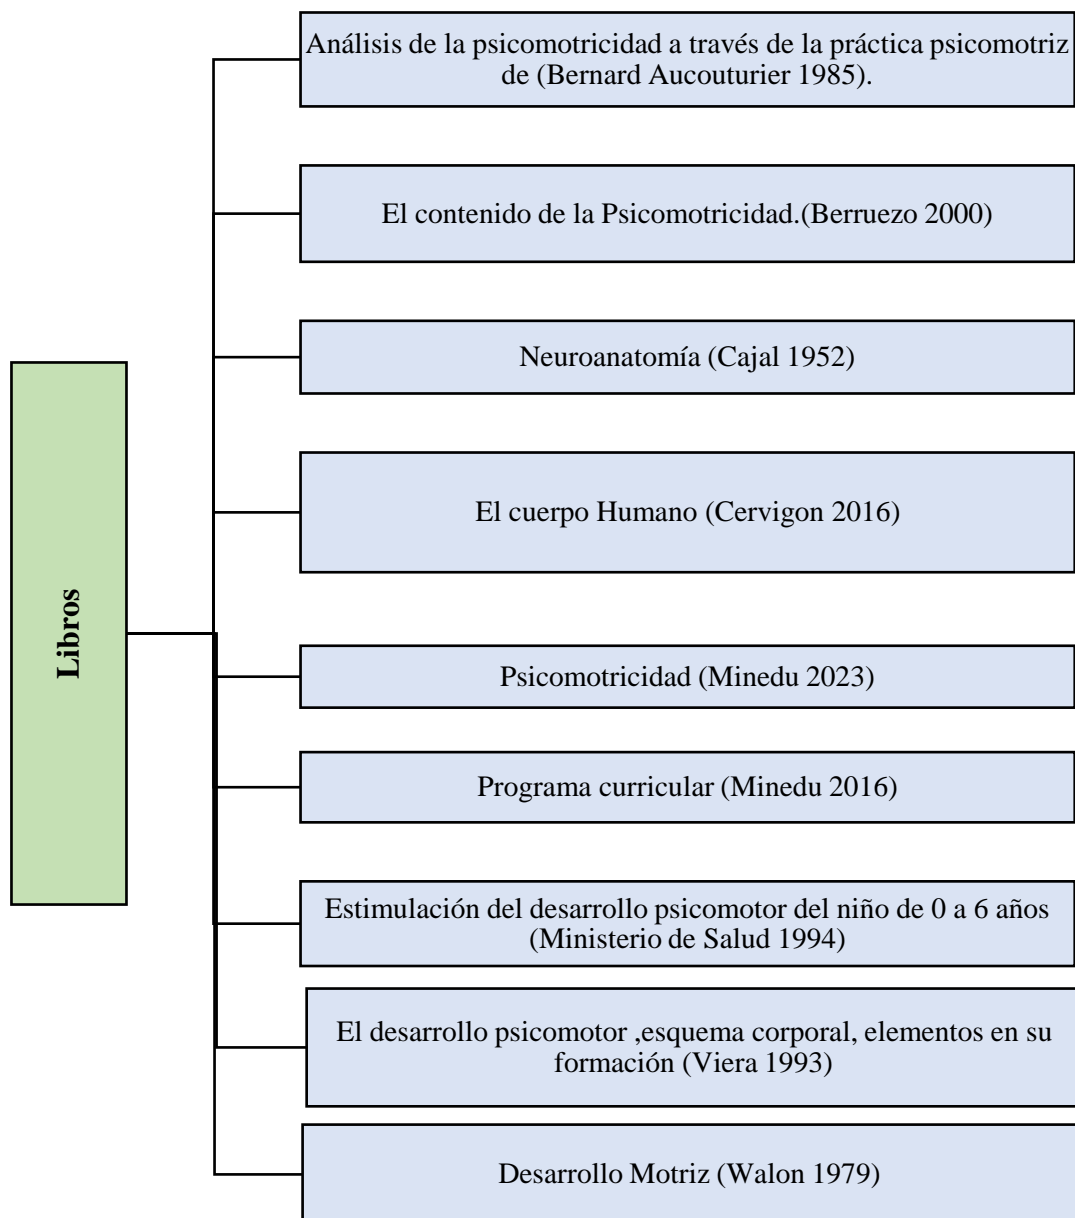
Libros

Análisis de la psicomotricidad a través de la práctica psicomotriz de (Bernard Aucouturier 1985).

El contenido de la Psicomotricidad.(Berruezo 2000)

Neuroanatomía (Cajal 1952)

El cuerpo Humano (Cervigon 2016)

Psicomotricidad (Minedu 2023)

Programa curricular (Minedu 2016)

Estimulación del desarrollo psicomotor del niño de 0 a 6 años (Ministerio de Salud 1994)

El desarrollo psicomotor ,esquema corporal, elementos en su formación (Viera 1993)

Desarrollo Motriz (Walon 1979)